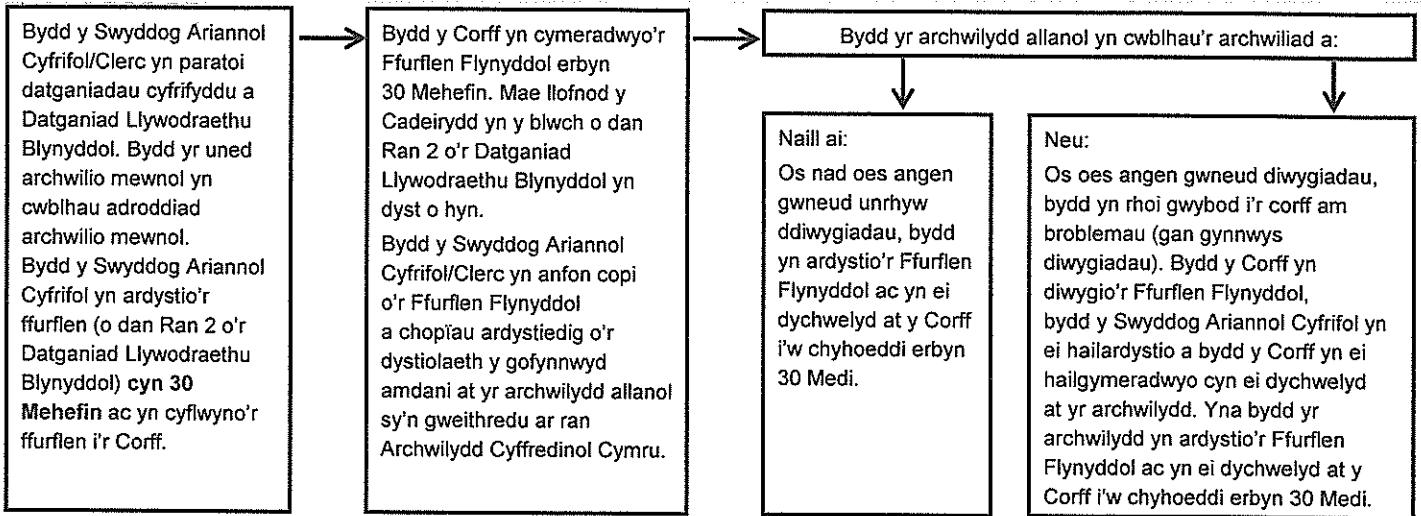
Bydd y Swyddog Ariannol Cyfrifol/Clerc yn paratoi datganiadau cyfrifyddu a Datganiad Llywodraethu Blynyddol. Bydd yr uned archwilio mewnol yn cwblhau adroddiad archwilio mewnol.
Bydd y Swyddog Ariannol Cyfrifol yn ardystio'r ffurflen (o dan Ran 2 o'r Datganiad Llywodraethu Blynyddol) **cyn 30 Mehefin** ac yn cyflwyno'r ffurflen i'r Corff.

Bydd y Corff yn cymeradwyo'r Ffurflen Flynyddol erbyn 30 Mehefin. Mae llofnod y Cadeirydd yn y blwch o dan Ran 2 o'r Datganiad Llywodraethu Blynyddol yn dyst o hyn.
Bydd y Swyddog Ariannol Cyfrifol/Clerc yn anfon copi o'r Ffurflen Flynyddol a chopïau ardystiedig o'r dystiolaeth y gofynnwyd amdani at yr archwilydd allanol sy'n gweithredu ar ran Archwilydd Cyffredinol Cymru.

Bydd yr archwilydd allanol yn cwblhau'r archwiliad a:

Naill ai:
Os nad oes angen gwneud unrhyw ddiwygiadau, bydd yn ardystio'r Ffurflen Flynyddol ac yn ei dychwelyd at y Corff i'w chyhoeddi erbyn 30 Medi.

Neu:
Os oes angen gwneud diwygiadau, bydd yn rhoi gwybod i'r corff am broblemau (gan gynnwys diwygiadau). Bydd y Corff yn diwygio'r Ffurflen Flynyddol, bydd y Swyddog Ariannol Cyfrifol yn ei hailardystio a bydd y Corff yn ei hailgymeradwyo cyn ei dychwelyd at yr archwilydd. Yna bydd yr archwilydd yn ardystio'r Ffurflen Flynyddol ac yn ei dychwelyd at y Corff i'w chyhoeddi erbyn 30 Medi.